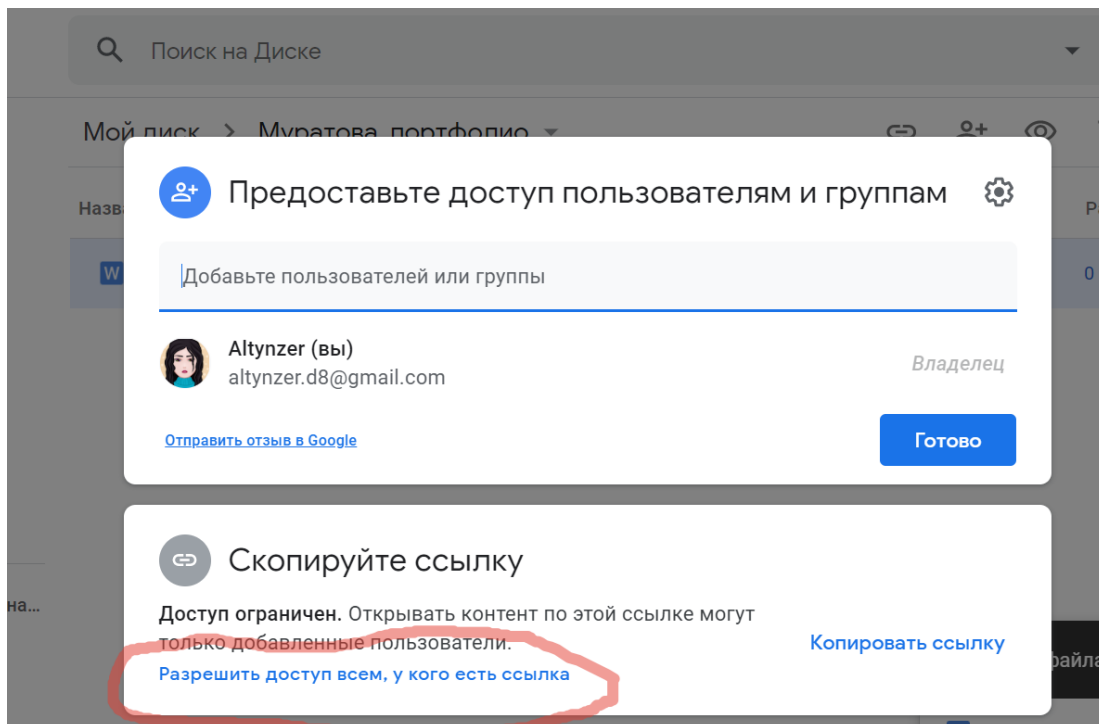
Поиск на Диске

Мой диск > Муратова портфолио

Назв

W

Предоставьте доступ пользователям и группам

Добавьте пользователей или группы

Altynzer (вы)
altynzer.d8@gmail.com

Владелец

Отправить отзыв в Google

Готово

Скопируйте ссылку

Доступ ограничен. Открывать контент по этой ссылке могут только добавленные пользователи.

Разрешить доступ всем, у кого есть ссылка

Копировать ссылку

на...

файла